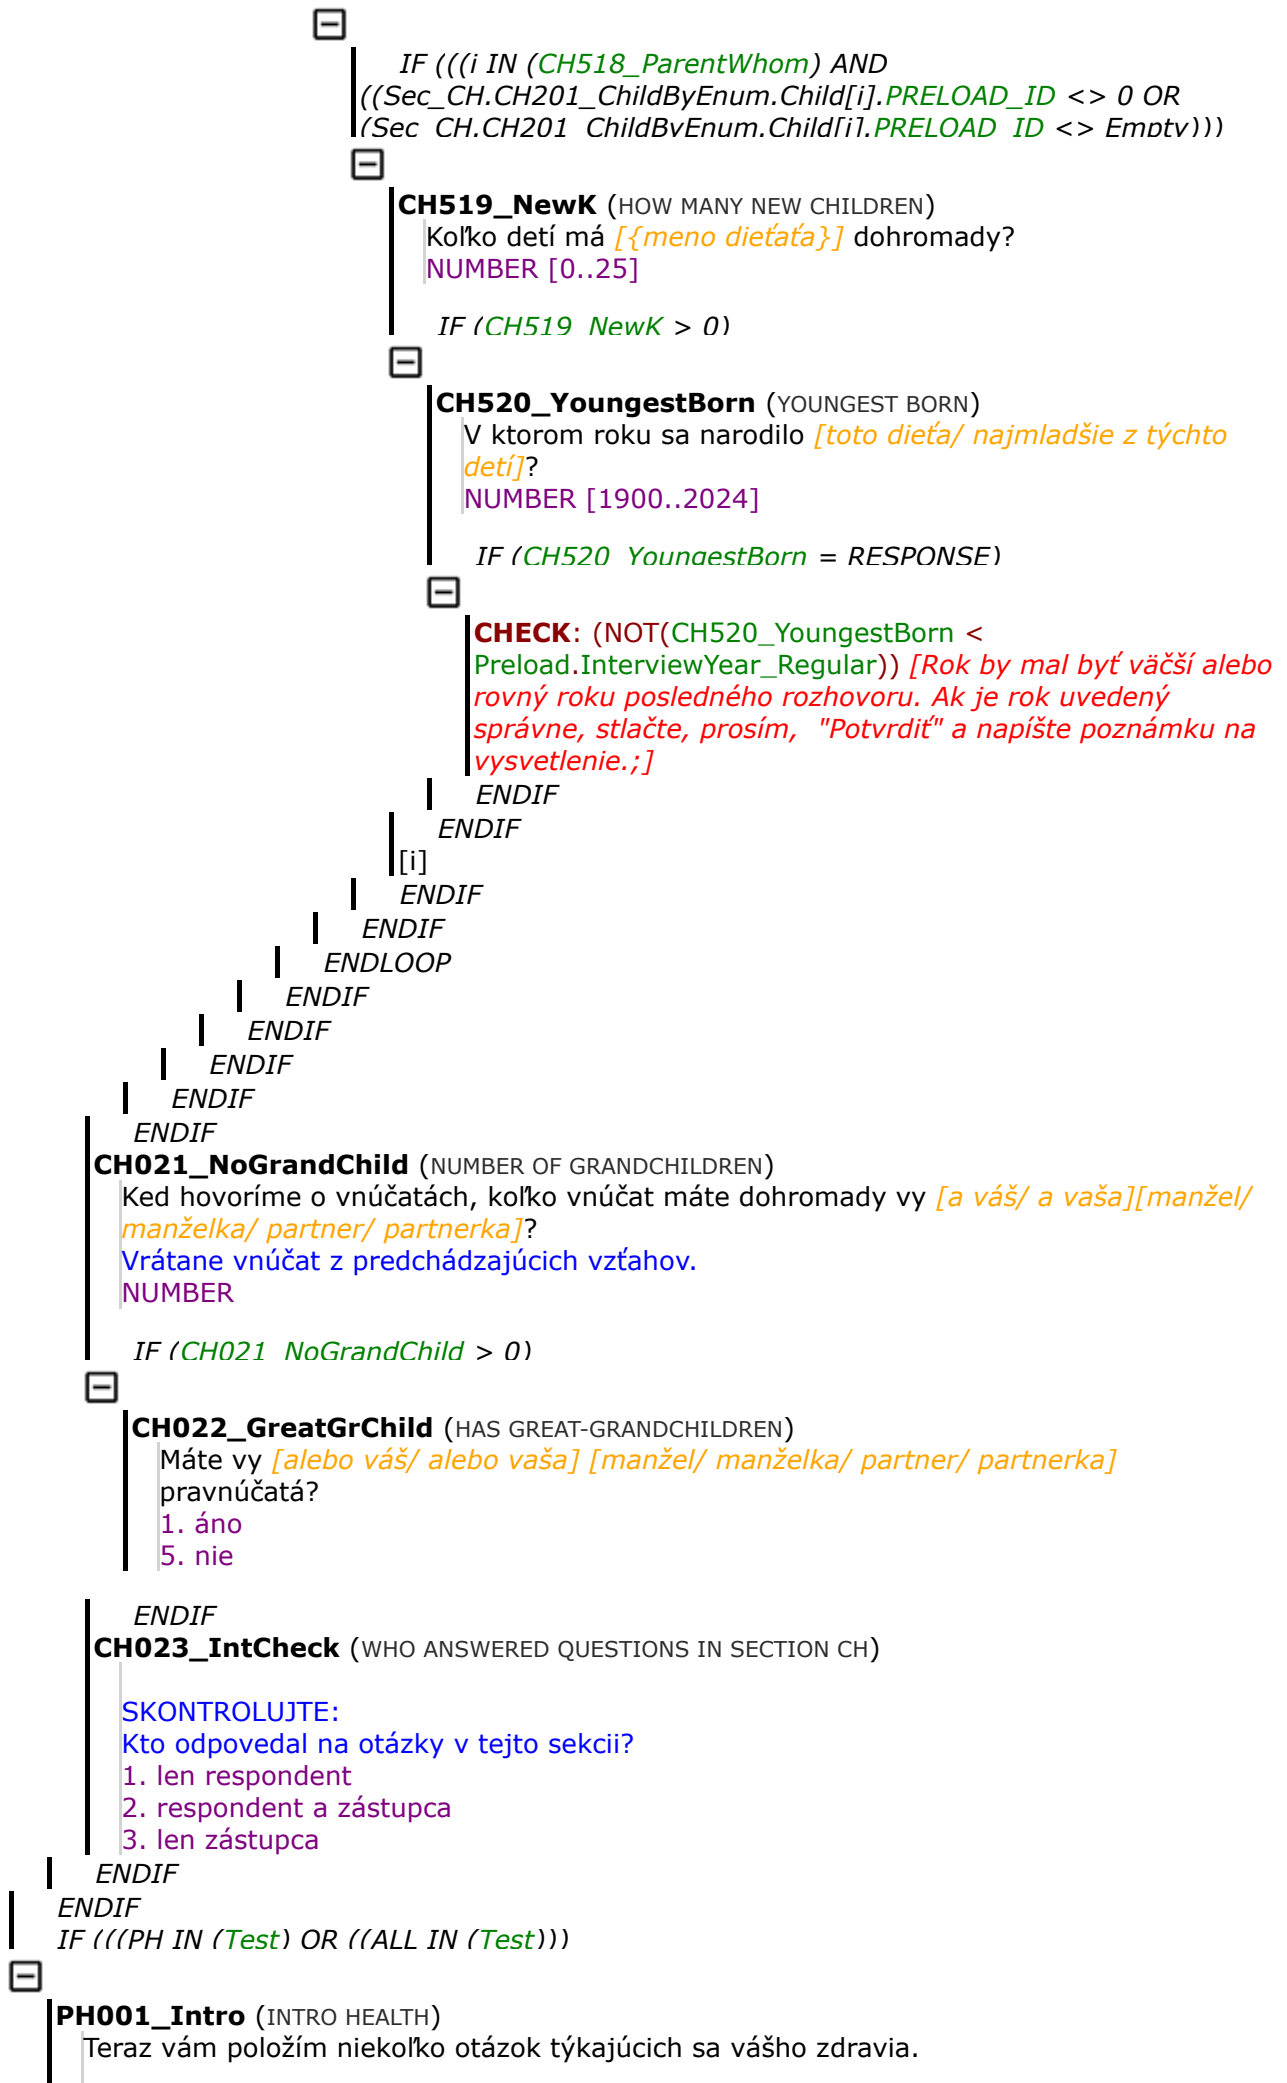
IF (((i IN (CH518_ParentWhom) AND ((Sec_CH.CH201_ChildByEnum.Child[i].PRELOAD_ID <> 0 OR (Sec_CH.CH201_ChildByEnum.Child[i].PRELOAD_ID <> Empty)))

CH519_NewK (HOW MANY NEW CHILDREN)
Koľko detí má [{meno dieťaťa}] dohromady?
NUMBER [0..25]

IF (CH519_NewK > 0)

CH520_YoungestBorn (YOUNGEST BORN)
V ktorom roku sa narodilo [toto dieťa/ najmladšie z týchto detí]?
NUMBER [1900..2024]

IF (CH520_YoungestBorn = RESPONSE)

CHECK: (NOT(CH520_YoungestBorn < Preload.InterviewYear_Regular)) [Rok by mal byť väčší alebo rovný roku posledného rozhovoru. Ak je rok uvedený správne, stlačte, prosím, "Potvrdiť" a napíšte poznámku na vysvetlenie.;]

ENDIF
ENDIF
[i]
ENDIF
ENDIF
ENDLOOP
ENDIF
ENDIF
ENDIF
ENDIF
ENDIF
CH021_NoGrandChild (NUMBER OF GRANDCHILDREN)
Ked hovoríme o vnúčatách, koľko vnúčat máte dohromady vy [a váš/ a vaša][manžel/ manželka/ partner/ partnerka]?
Vrátane vnúčat z predchádzajúcich vzťahov.
NUMBER

IF (CH021_NoGrandChild > 0)

CH022_GreatGrChild (HAS GREAT-GRANDCHILDREN)
Máte vy [alebo váš/ alebo vaša] [manžel/ manželka/ partner/ partnerka] pravnúčatá?
1. áno
5. nie

ENDIF
CH023_IntCheck (WHO ANSWERED QUESTIONS IN SECTION CH)

SKONTROLUJTE:
Kto odpovedal na otázky v tejto sekcii?
1. len respondent
2. respondent a zástupca
3. len zástupca
ENDIF
ENDIF
IF (((PH IN (Test) OR ((ALL IN (Test)))

PH001_Intro (INTRO HEALTH)
Teraz vám položím niekoľko otázok týkajúcich sa vášho zdravia.